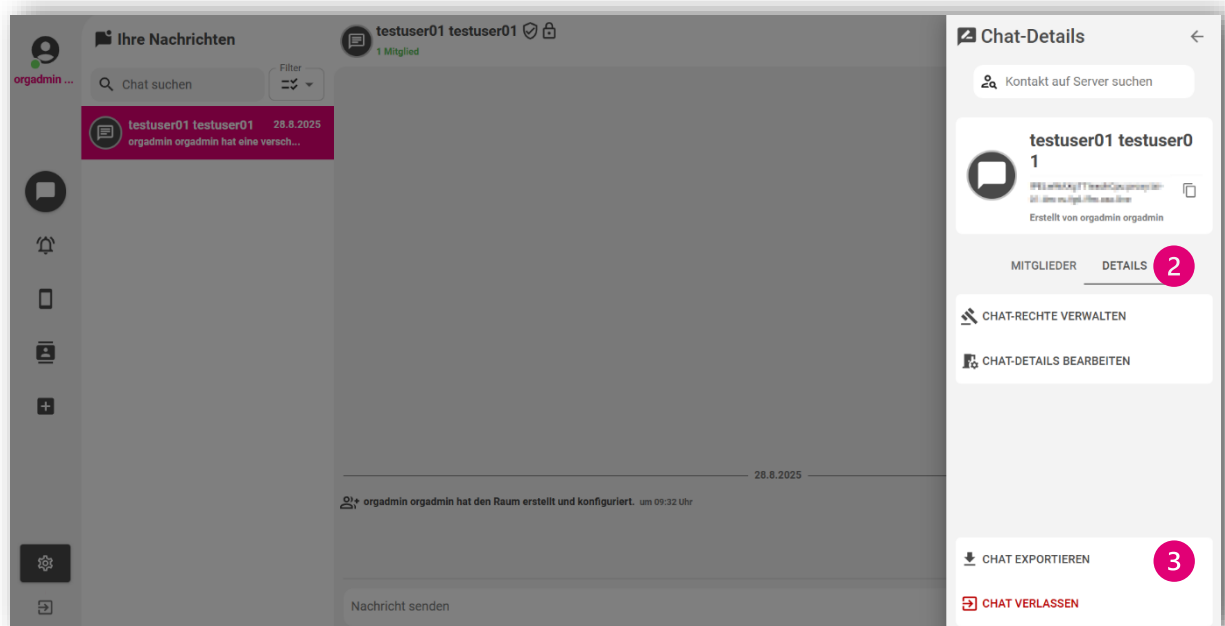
orgadmin ...

Ihre Nachrichten

Chat suchen

Filter

testuser01 testuser01 28.8.2025
orgadmin orgadmin hat eine versch...

testuser01 testuser01
1 Mitglied

28.8.2025

orgadmin orgadmin hat den Raum erstellt und konfiguriert. um 09:32 Uhr

Nachricht senden

Chat-Details

Kontakt auf Server suchen

testuser01 testuser01

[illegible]

Erstellt von orgadmin orgadmin

MITGLIEDER DETAILS 2

CHAT-RECHTE VERWALTEN

CHAT-DETAILS BEARBEITEN

CHAT EXPORTIEREN 3

CHAT VERLASSEN